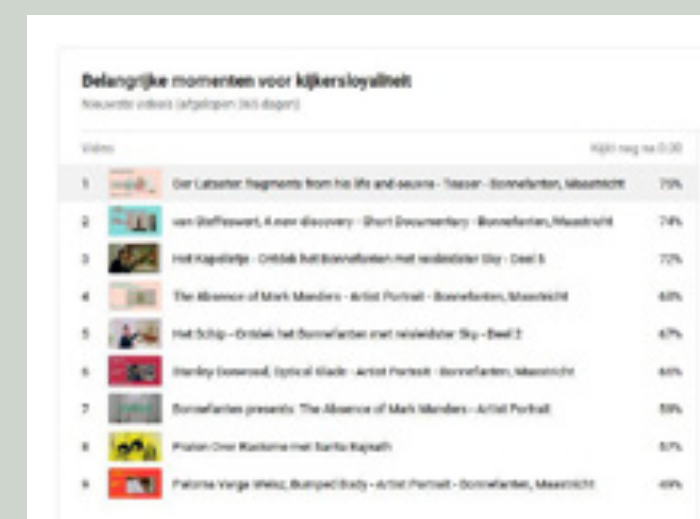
Belangrijke momenten voor kijkersloyaliteit
Nieuwste video's (afgelopen 365 dagen)

| Video | | Kijkt nog na 0:30 |
|---|---|---|
| 1 | Ger Lataster: fragments from his life and oeuvre - Teaser - Bonnefanten, Maastricht | 75% |
| 2 | van Steffeswert, A new discovery - Short Documentary - Bonnefanten, Maastricht | 74% |
| 3 | Het Kapelletje - Ontdek het Bonnefanten met reisleidster Sky - Deel 5 | 72% |
| 4 | The Absence of Mark Manders - Artist Portrait - Bonnefanten, Maastricht | 68% |
| 5 | Het Schip - Ontdek het Bonnefanten met reisleidster Sky - Deel 2 | 67% |
| 6 | Stanley Brouwn, Optical Blade - Artist Portrait - Bonnefanten, Maastricht | 66% |
| 7 | Bonnefanten presents: The Absence of Mark Manders - Artist Portrait | 59% |
| 8 | Praten Over Kunst met Sarita Rajnath | 57% |
| 9 | Paloma Varga Weisz, Bumped Body - Artist Portrait - Bonnefanten, Maastricht | 49% |